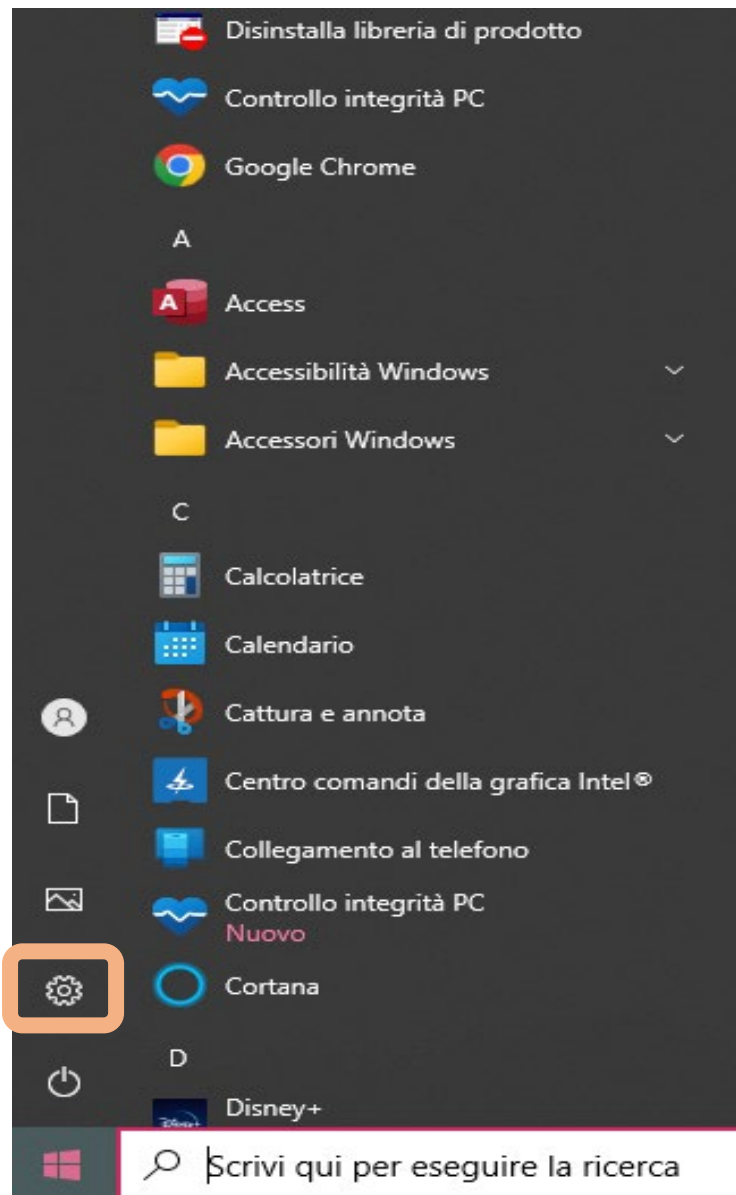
Disinstalla libreria di prodotto

Controllo integrità PC

Google Chrome

A

Access

Accessibilità Windows

Accessori Windows

C

Calcolatrice

Calendario

Cattura e annota

Centro comandi della grafica Intel®

Collegamento al telefono

Controllo integrità PC
Nuovo

Cortana

D

Disney+

Scrivi qui per eseguire la ricerca